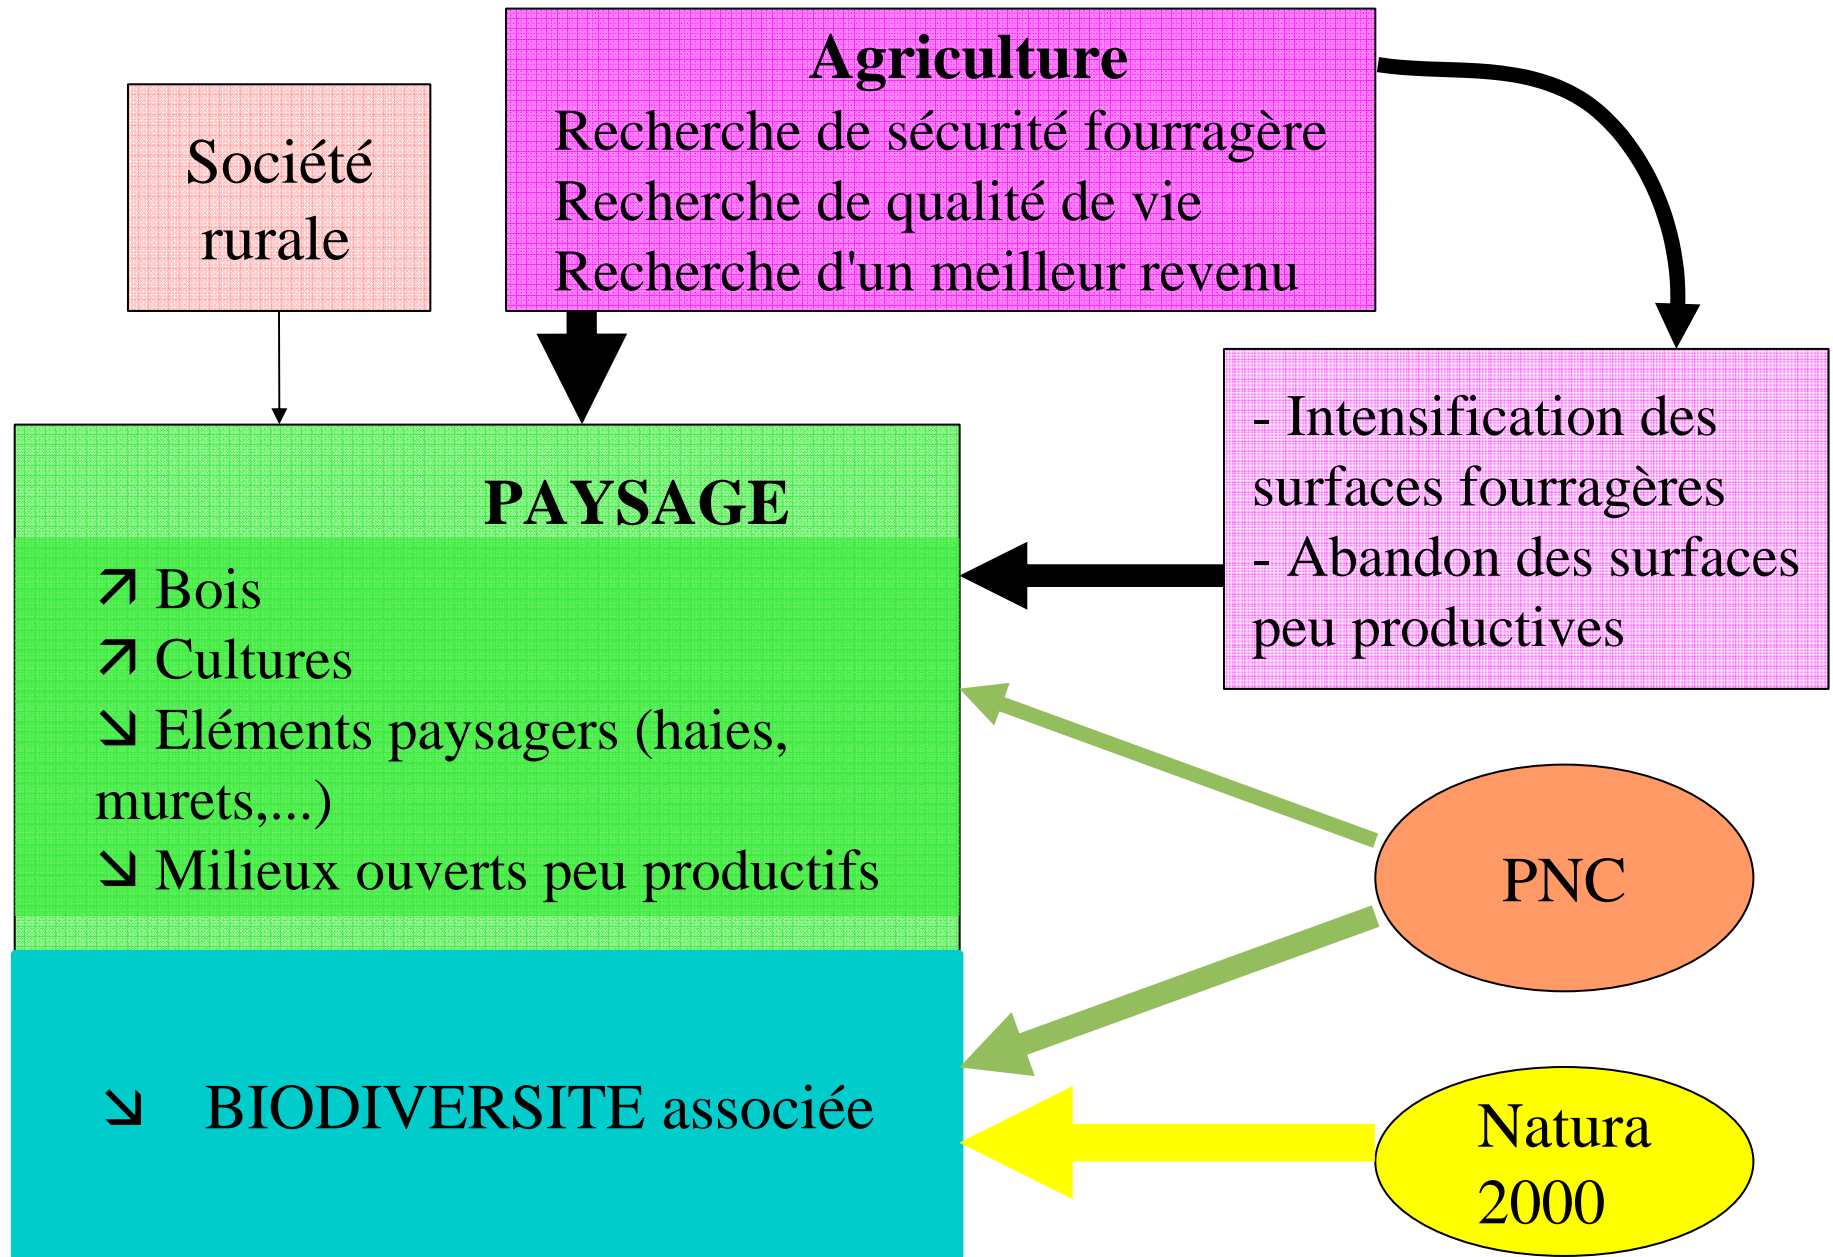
Agriculture
Recherche de sécurité fourragère
Recherche de qualité de vie
Recherche d'un meilleur revenu

Société rurale

- Intensification des surfaces fourragères
- Abandon des surfaces peu productives

PAYSAGE
↗ Bois
↗ Cultures
↘ Eléments paysagers (haies, murets,...)
↘ Milieux ouverts peu productifs

PNC

↘ BIODIVERSITE associée

Natura 2000